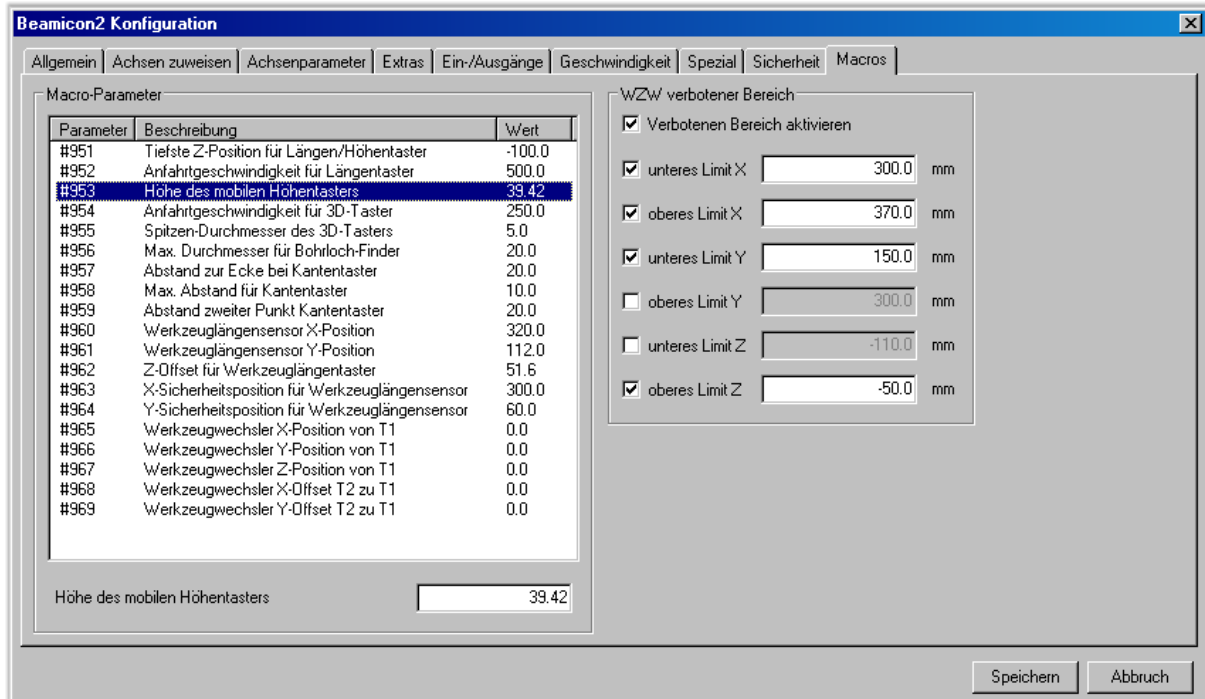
Beamicon2 Konfiguration

Allgemein | Achsen zuweisen | Achsenparameter | Extras | Ein-/Ausgänge | Geschwindigkeit | Spezial | Sicherheit | Macros

Macro-Parameter

| Parameter | Beschreibung | Wert |
|---|---|---|
| #951 | Tiefste Z-Position für Längen/Höhentaster | -100.0 |
| #952 | Anfahrtgeschwindigkeit für Längentaster | 500.0 |
| #953 | Höhe des mobilen Höhentasters | 39.42 |
| #954 | Anfahrtgeschwindigkeit für 3D-Taster | 250.0 |
| #955 | Spitzen-Durchmesser des 3D-Tasters | 5.0 |
| #956 | Max. Durchmesser für Bohrloch-Finder | 20.0 |
| #957 | Abstand zur Ecke bei Kantentaster | 20.0 |
| #958 | Max. Abstand für Kantentaster | 10.0 |
| #959 | Abstand zweiter Punkt Kantentaster | 20.0 |
| #960 | Werkzeuglängensensor X-Position | 320.0 |
| #961 | Werkzeuglängensensor Y-Position | 112.0 |
| #962 | Z-Offset für Werkzeuglängentaster | 51.6 |
| #963 | X-Sicherheitsposition für Werkzeuglängensensor | 300.0 |
| #964 | Y-Sicherheitsposition für Werkzeuglängensensor | 60.0 |
| #965 | Werkzeugwechsler X-Position von T1 | 0.0 |
| #966 | Werkzeugwechsler Y-Position von T1 | 0.0 |
| #967 | Werkzeugwechsler Z-Position von T1 | 0.0 |
| #968 | Werkzeugwechsler X-Offset T2 zu T1 | 0.0 |
| #969 | Werkzeugwechsler Y-Offset T2 zu T1 | 0.0 |

Höhe des mobilen Höhentasters 39.42

WZW verbotener Bereich

Verbotenen Bereich aktivieren

unteres Limit X 300.0 mm

oberes Limit X 370.0 mm

unteres Limit Y 150.0 mm

oberes Limit Y 300.0 mm

unteres Limit Z -110.0 mm

oberes Limit Z -50.0 mm

Speichern Abbruch